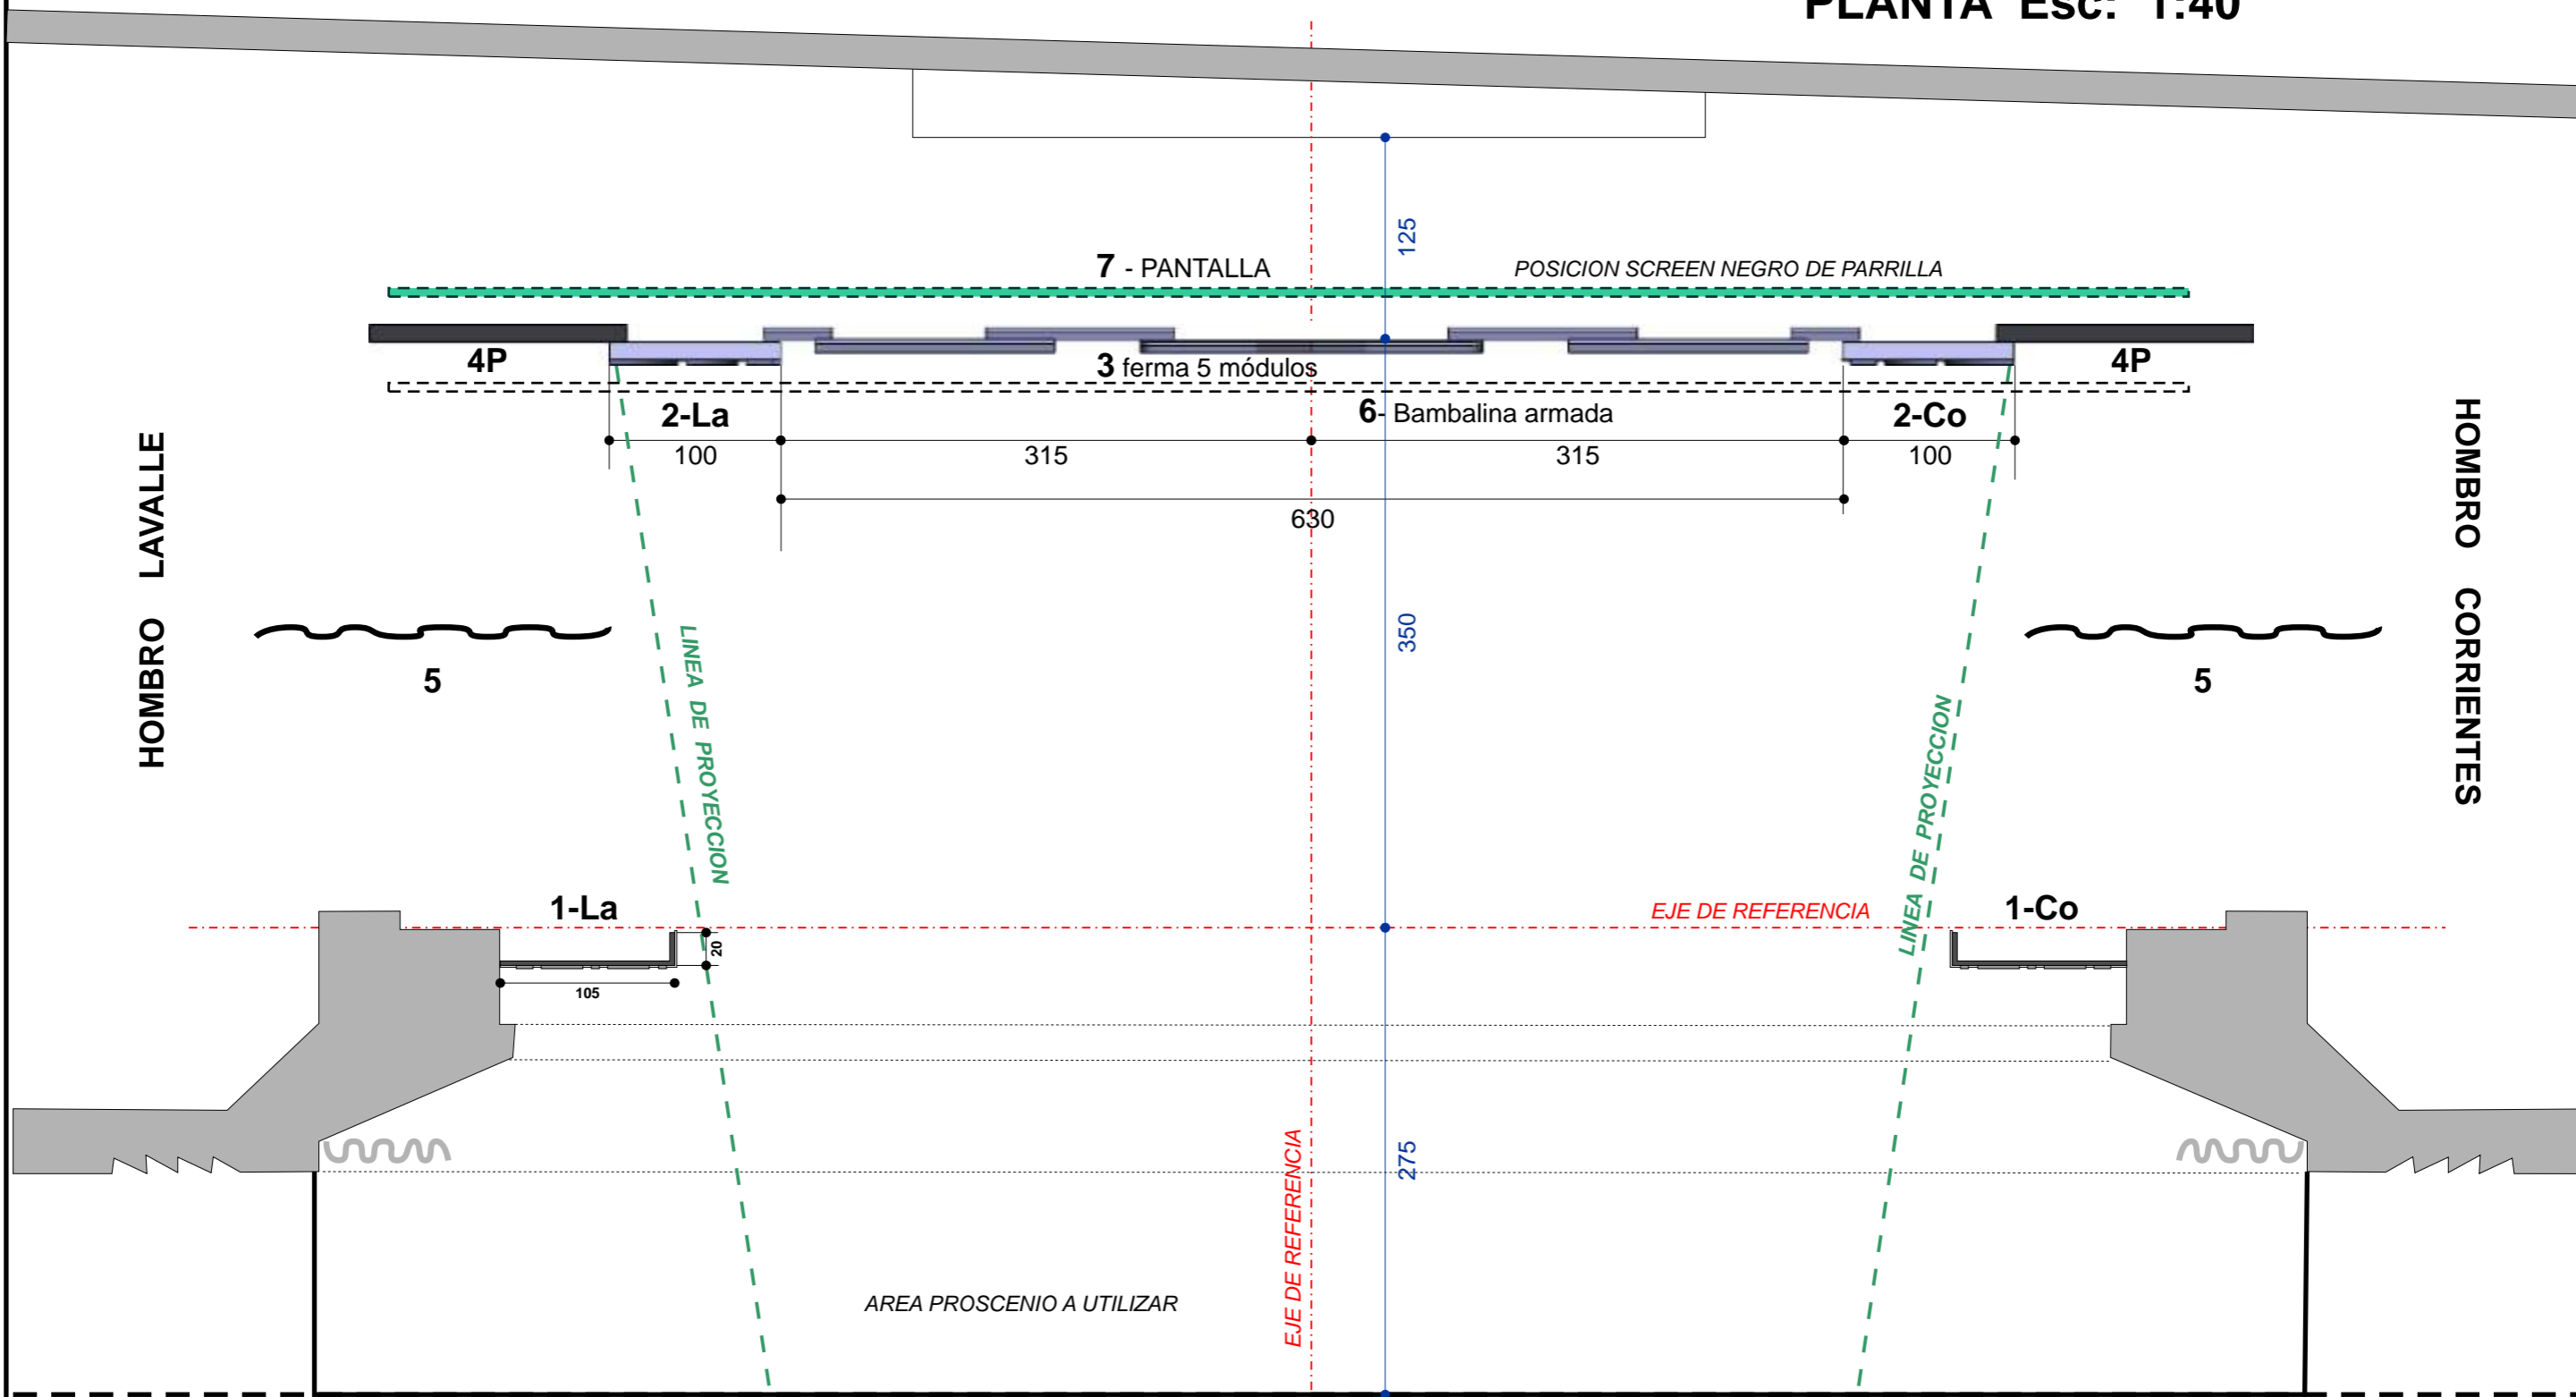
PLANTA Esc: 1:40

125

7 - PANTALLA

POSICION SCREEN NEGRO DE PARRILLA

4P

3 ferma 5 módulos

4P

2-La

6- Bambalina armada

2-Co

100

315

315

100

630

HOMBRO LAVALLE

HOMBRO CORRIENTES

5

5

350

LINEA DE PROYECCION

LINEA DE PROYECCION

1-La

EJE DE REFERENCIA

1-Co

20

105

275

EJE DE REFERENCIA

AREA PROSCENIO A UTILIZAR